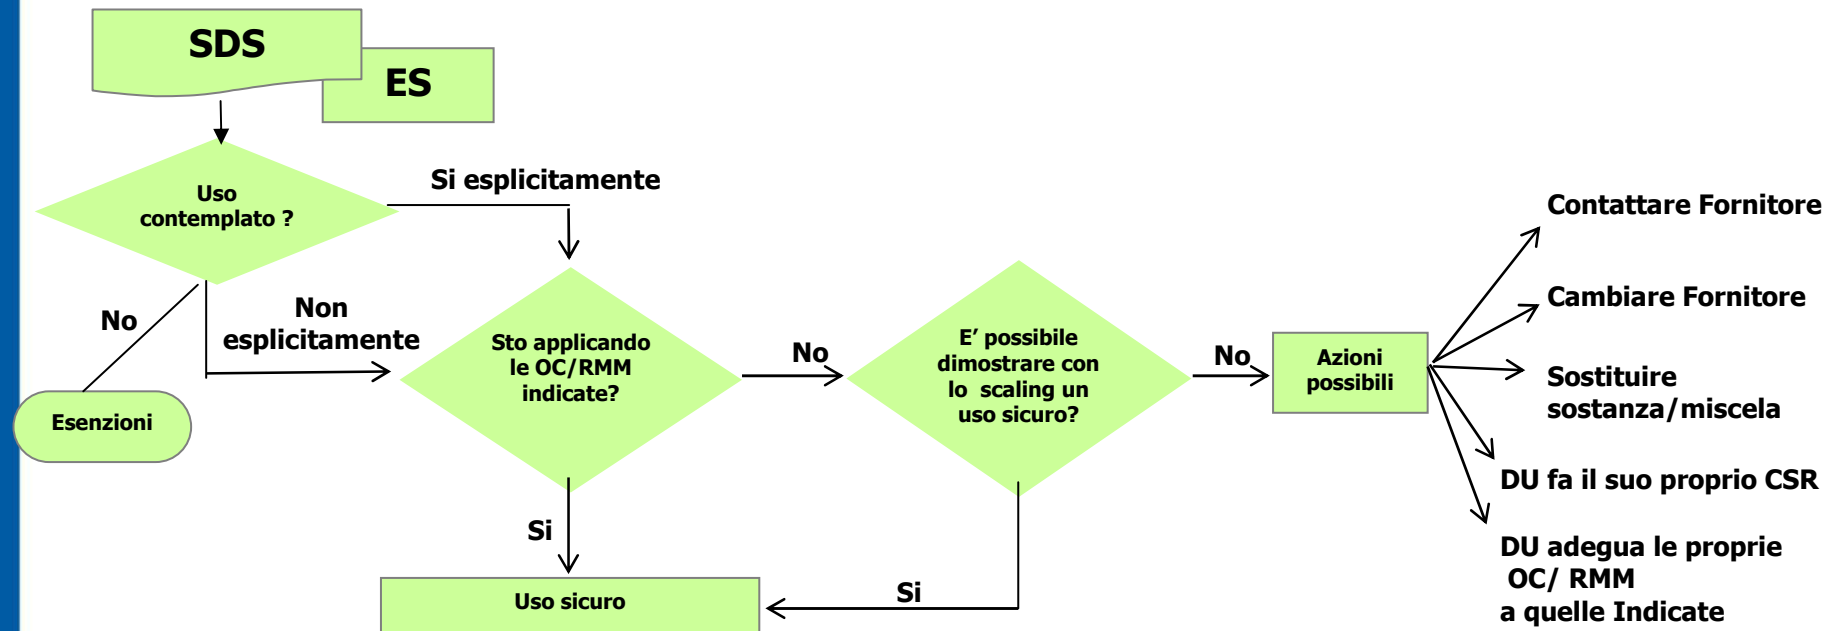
SDS

ES

Uso contemplato ?

Si esplicitamente

No

Non esplicitamente

Esenzioni

Sto applicando le OC/RMM indicate?

No

E' possibile dimostrare con lo scaling un uso sicuro?

No

Azioni possibili

Contattare Fornitore

Cambiare Fornitore

Sostituire sostanza/miscela

DU fa il suo proprio CSR

DU adegua le proprie OC/ RMM a quelle Indicate

Si

Uso sicuro

Si